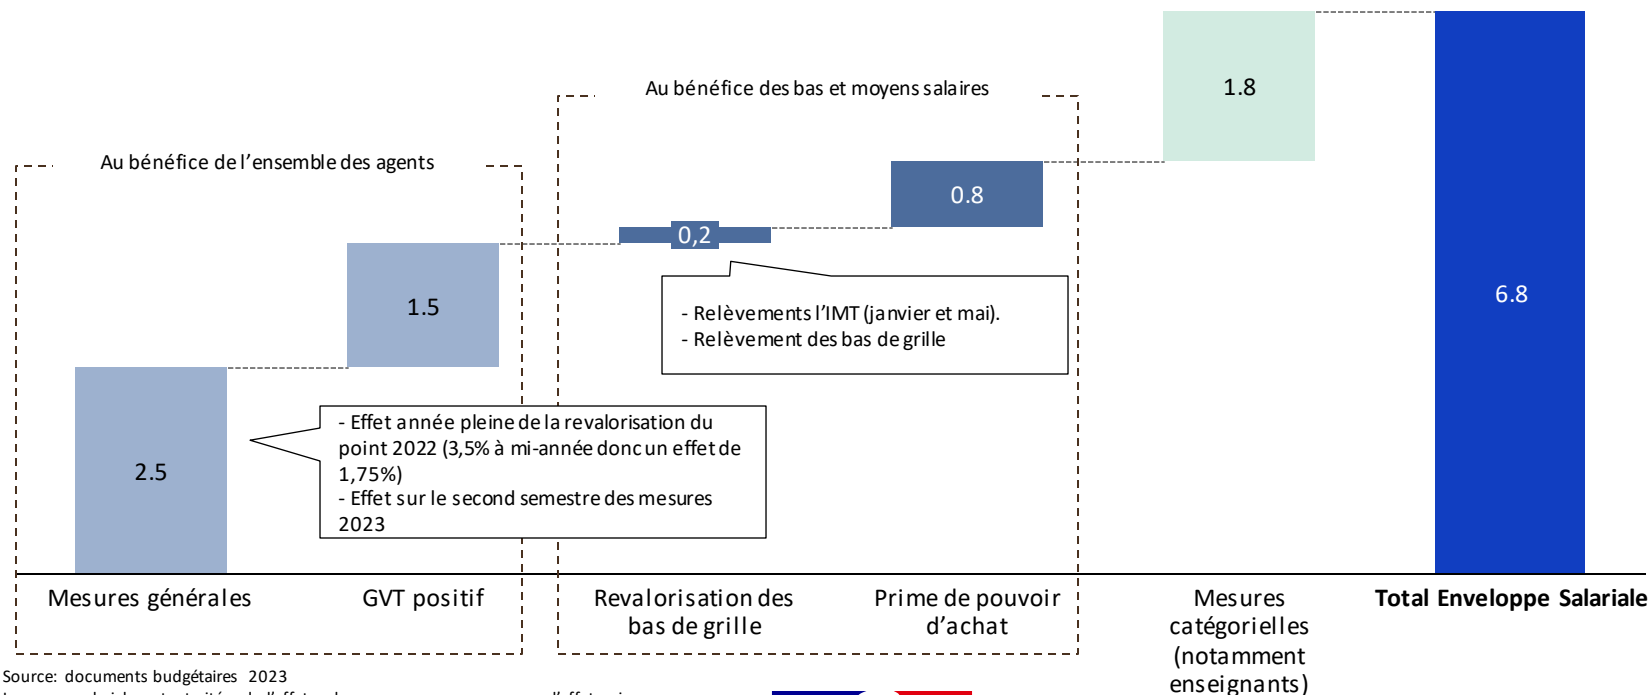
Au bénéfice des bas et moyens salaires

Au bénéfice de l'ensemble des agents

1.8

0.8

0,2

1.5

2.5

6.8

- Relèvements l'IMT (janvier et mai).
- Relèvement des bas de grille

- Effet année pleine de la revalorisation du point 2022 (3,5% à mi-année donc un effet de 1,75%)
- Effet sur le second semestre des mesures 2023

Mesures générales

GVT positif

Revalorisation des bas de grille

Prime de pouvoir d'achat

Mesures catégorielles (notamment enseignants)

Total Enveloppe Salariale

Source: documents budgétaires 2023

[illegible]